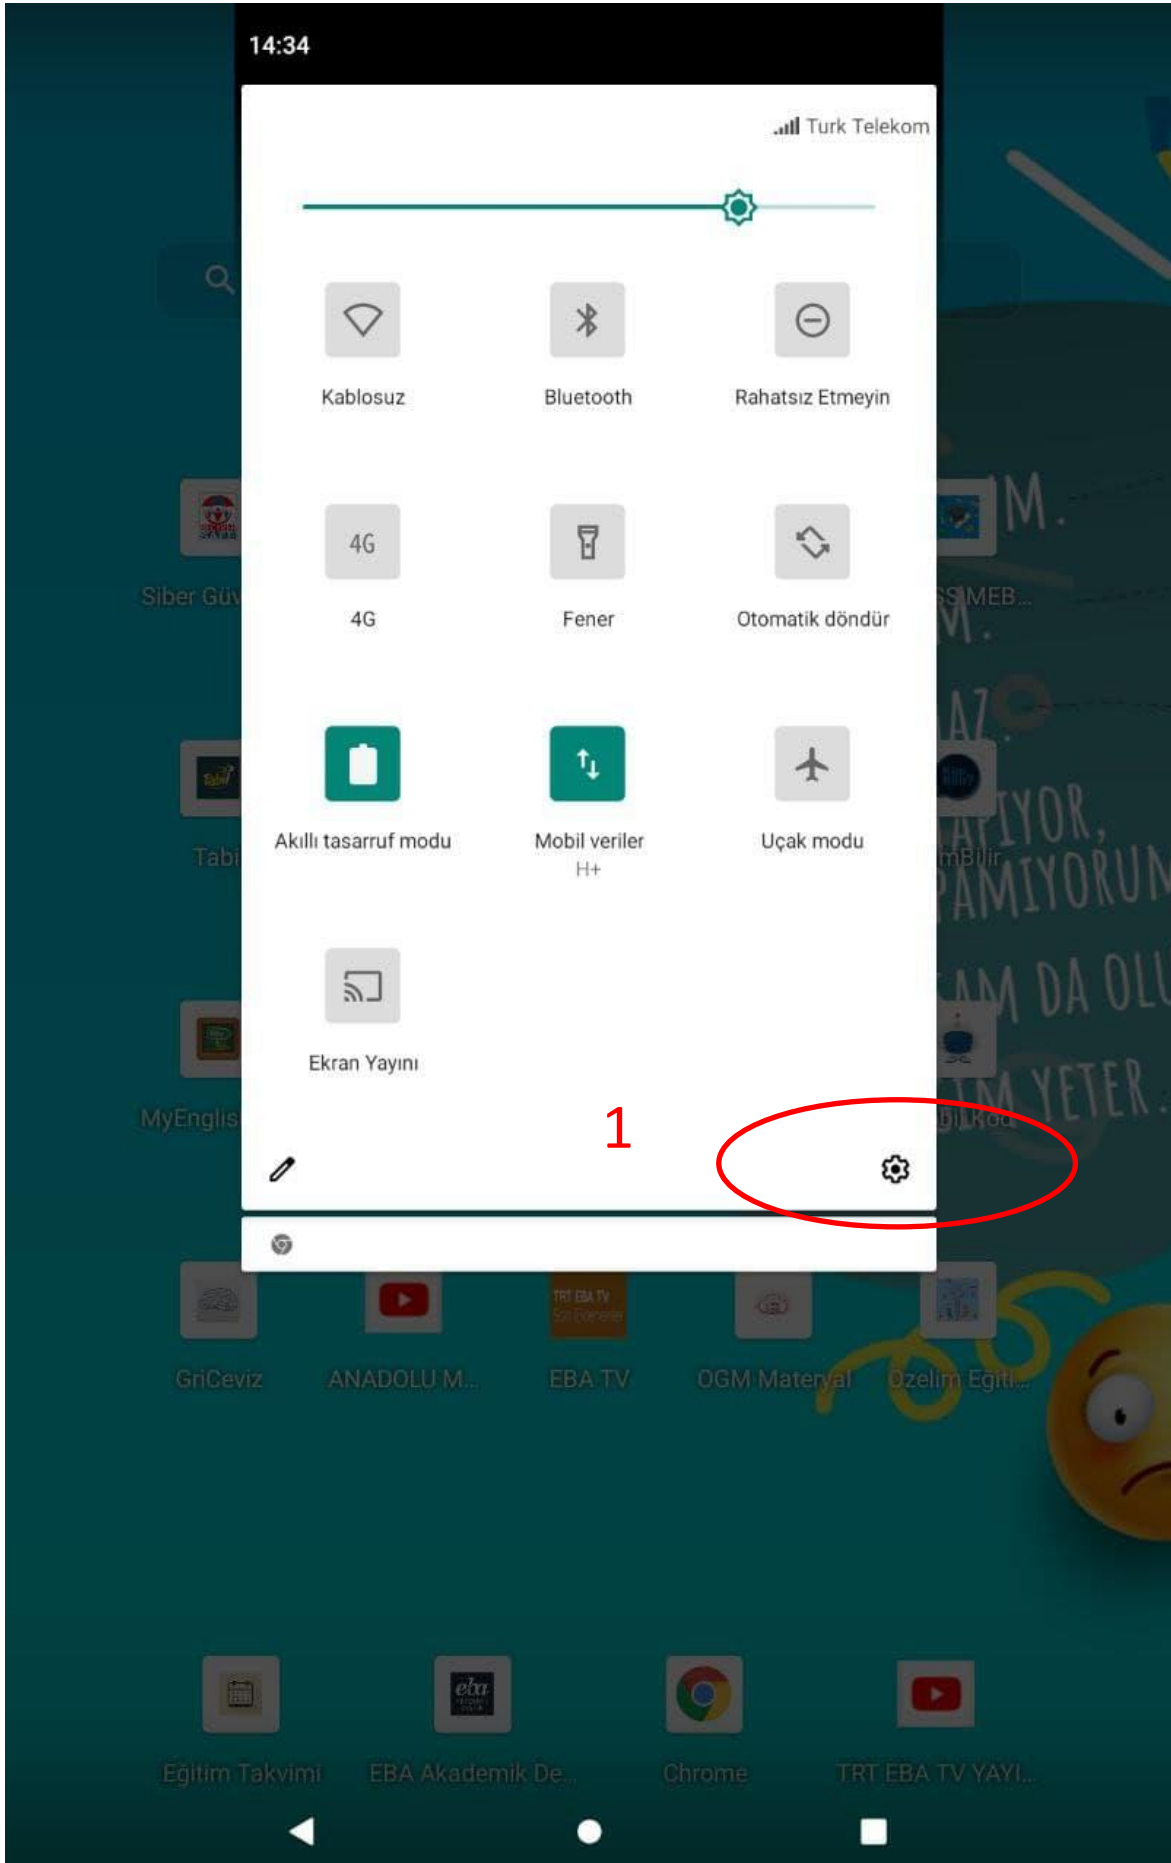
14:34

Turk Telekom

Kablosuz

Bluetooth

Rahatsız Etmeyin

4G

4G

Fener

Otomatik döndür

Akıllı tasarruf modu

Mobil veriler
H+

Uçak modu

Ekran Yayını

1

Siber Gü

SIMEB...

Tabi

mBilir

MyEnglis

GriCeviz

ANADOLU M...

EBA TV

OGM Materyal

Özelim Eğiti...

Eğitim Takvimi

EBA Akademik De...

Chrome

TRT EBA TV YAYI...

M.
M.
AZ.
AYIYOR,
PAMIYORUM
AM DA OLU
M YETER.